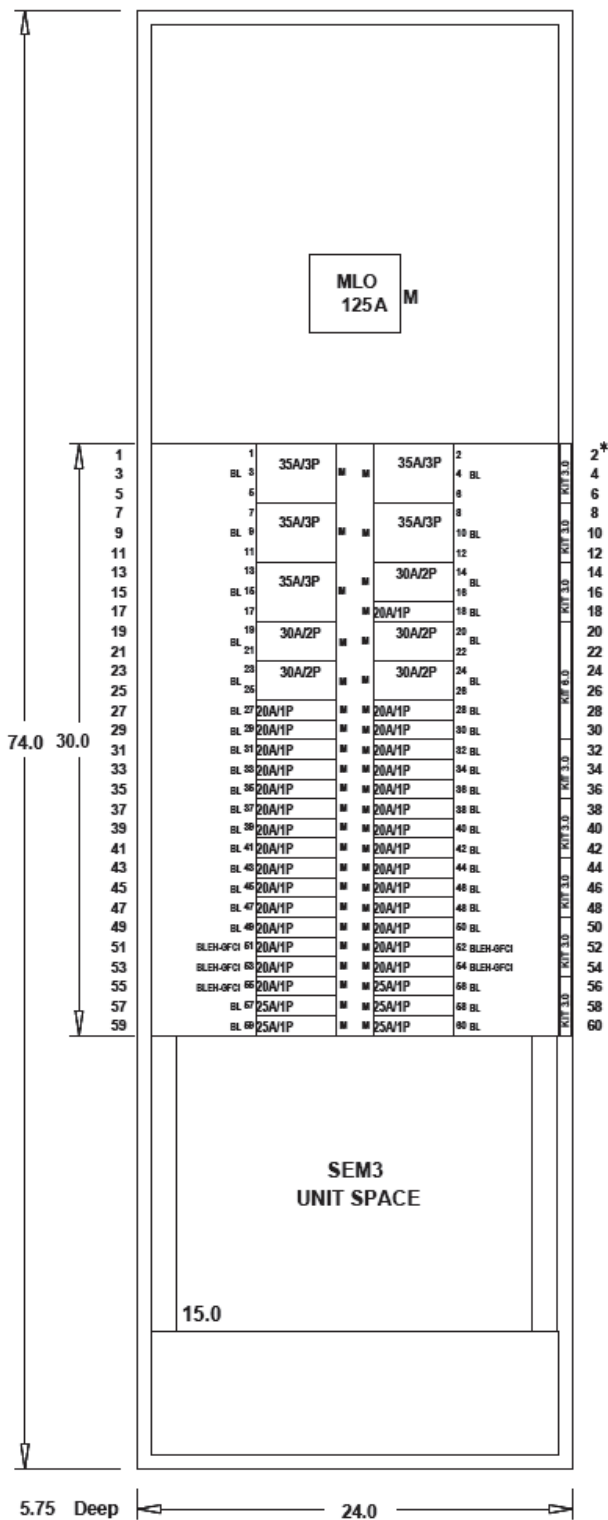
MLO
125A
M

74.0
30.0

| | | | | | | | | |
|---|---|---|---|---|---|---|---|---|
| 1 | 1 | 35A/3P | M | M | 35A/3P | 2 | KIT 3.0 | 2* |
| 3 | BL 3 | | | | | 4 BL | | 4 |
| 5 | 5 | | | | | 6 | | 6 |
| 7 | 7 | 35A/3P | M | M | 35A/3P | 8 | KIT 3.0 | 8 |
| 9 | BL 9 | | | | | 10 BL | | 10 |
| 11 | 11 | | | | | 12 | | 12 |
| 13 | 13 | 35A/3P | M | M | 30A/2P | 14 BL | KIT 3.0 | 14 |
| 15 | BL 15 | | | | | 16 | | 16 |
| 17 | 17 | | | M | 20A/1P | 18 BL | | 18 |
| 19 | 19 BL | 30A/2P | M | M | 30A/2P | 20 BL | KIT 6.0 | 20 |
| 21 | 21 | | | | | 22 | | 22 |
| 23 | 23 BL | 30A/2P | M | M | 30A/2P | 24 BL | | 24 |
| 25 | 25 | | | | | 26 | | 26 |
| 27 | BL 27 | 20A/1P | M | M | 20A/1P | 28 BL | | 28 |
| 29 | BL 29 | 20A/1P | M | M | 20A/1P | 30 BL | | 30 |
| 31 | BL 31 | 20A/1P | M | M | 20A/1P | 32 BL | KIT 3.0 | 32 |
| 33 | BL 33 | 20A/1P | M | M | 20A/1P | 34 BL | | 34 |
| 35 | BL 35 | 20A/1P | M | M | 20A/1P | 36 BL | | 36 |
| 37 | BL 37 | 20A/1P | M | M | 20A/1P | 38 BL | KIT 3.0 | 38 |
| 39 | BL 39 | 20A/1P | M | M | 20A/1P | 40 BL | | 40 |
| 41 | BL 41 | 20A/1P | M | M | 20A/1P | 42 BL | | 42 |
| 43 | BL 43 | 20A/1P | M | M | 20A/1P | 44 BL | KIT 3.0 | 44 |
| 45 | BL 45 | 20A/1P | M | M | 20A/1P | 46 BL | | 46 |
| 47 | BL 47 | 20A/1P | M | M | 20A/1P | 48 BL | | 48 |
| 49 | BL 49 | 20A/1P | M | M | 20A/1P | 50 BL | KIT 3.0 | 50 |
| 51 | BLEH-GFCI 51 | 20A/1P | M | M | 20A/1P | 52 BLEH-GFCI | | 52 |
| 53 | BLEH-GFCI 53 | 20A/1P | M | M | 20A/1P | 54 BLEH-GFCI | KIT 3.0 | 54 |
| 55 | BLEH-GFCI 55 | 20A/1P | M | M | 25A/1P | 56 BL | | 56 |
| 57 | BL 57 | 25A/1P | M | M | 25A/1P | 58 BL | KIT 3.0 | 58 |
| 59 | BL 59 | 25A/1P | M | M | 25A/1P | 60 BL | | 60 |

SEM3
UNIT SPACE

15.0

5.75 Deep
24.0